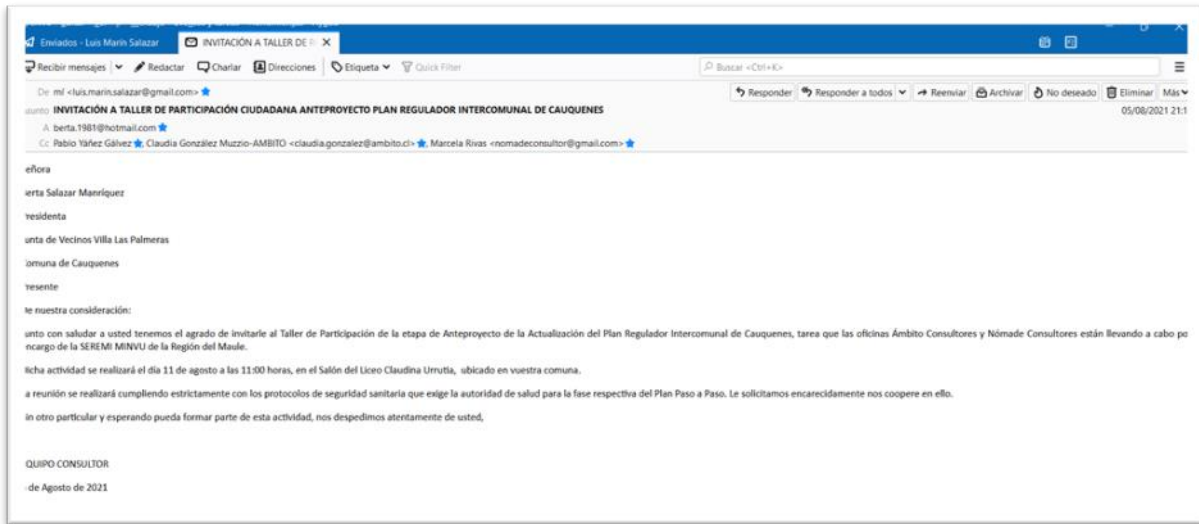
Enviados - Luis Marin Salazar
INVITACIÓN A TALLER DE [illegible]

Recibir mensajes | Redactar | Charlar | Direcciones | Etiqueta | Quick Filter
Buscar <Ctrl+K>

De ml <luis.marin.salazar@gmail.com>
Responder | Responder a todos | Reenviar | Archivar | No deseado | Eliminar | Más
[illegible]sunto INVITACIÓN A TALLER DE PARTICIPACIÓN CIUDADANA ANTEPROYECTO PLAN REGULADOR INTERCOMUNAL DE CAUQUENES
05/08/2021 21:1
A berta.1981@hotmail.com
Cc Pablo Yáñez Gálvez, Claudia González Muzzio-AMBITO <claudia.gonzalez@ambito.cl>, Marcela Rivas <nomadeconsultor@gmail.com>

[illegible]eñora

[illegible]erta Salazar Manríquez

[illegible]residenta

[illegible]unta de Vecinos Villa Las Palmeras

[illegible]omuna de Cauquenes

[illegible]resente

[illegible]e nuestra consideración:

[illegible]unto con saludar a usted tenemos el agrado de invitarle al Taller de Participación de la etapa de Anteproyecto de la Actualización del Plan Regulador Intercomunal de Cauquenes, tarea que las oficinas Ámbito Consultores y Nómade Consultores están llevando a cabo po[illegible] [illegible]ncargo de la SEREMI MINVU de la Región del Maule.

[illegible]icha actividad se realizará el día 11 de agosto a las 11:00 horas, en el Salón del Liceo Claudina Urrutia, ubicado en vuestra comuna.

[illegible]a reunión se realizará cumpliendo estrictamente con los protocolos de seguridad sanitaria que exige la autoridad de salud para la fase respectiva del Plan Paso a Paso. Le solicitamos encarecidamente nos coopere en ello.

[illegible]in otro particular y esperando pueda formar parte de esta actividad, nos despedimos atentamente de usted,

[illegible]QUIPO CONSULTOR

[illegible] de Agosto de 2021